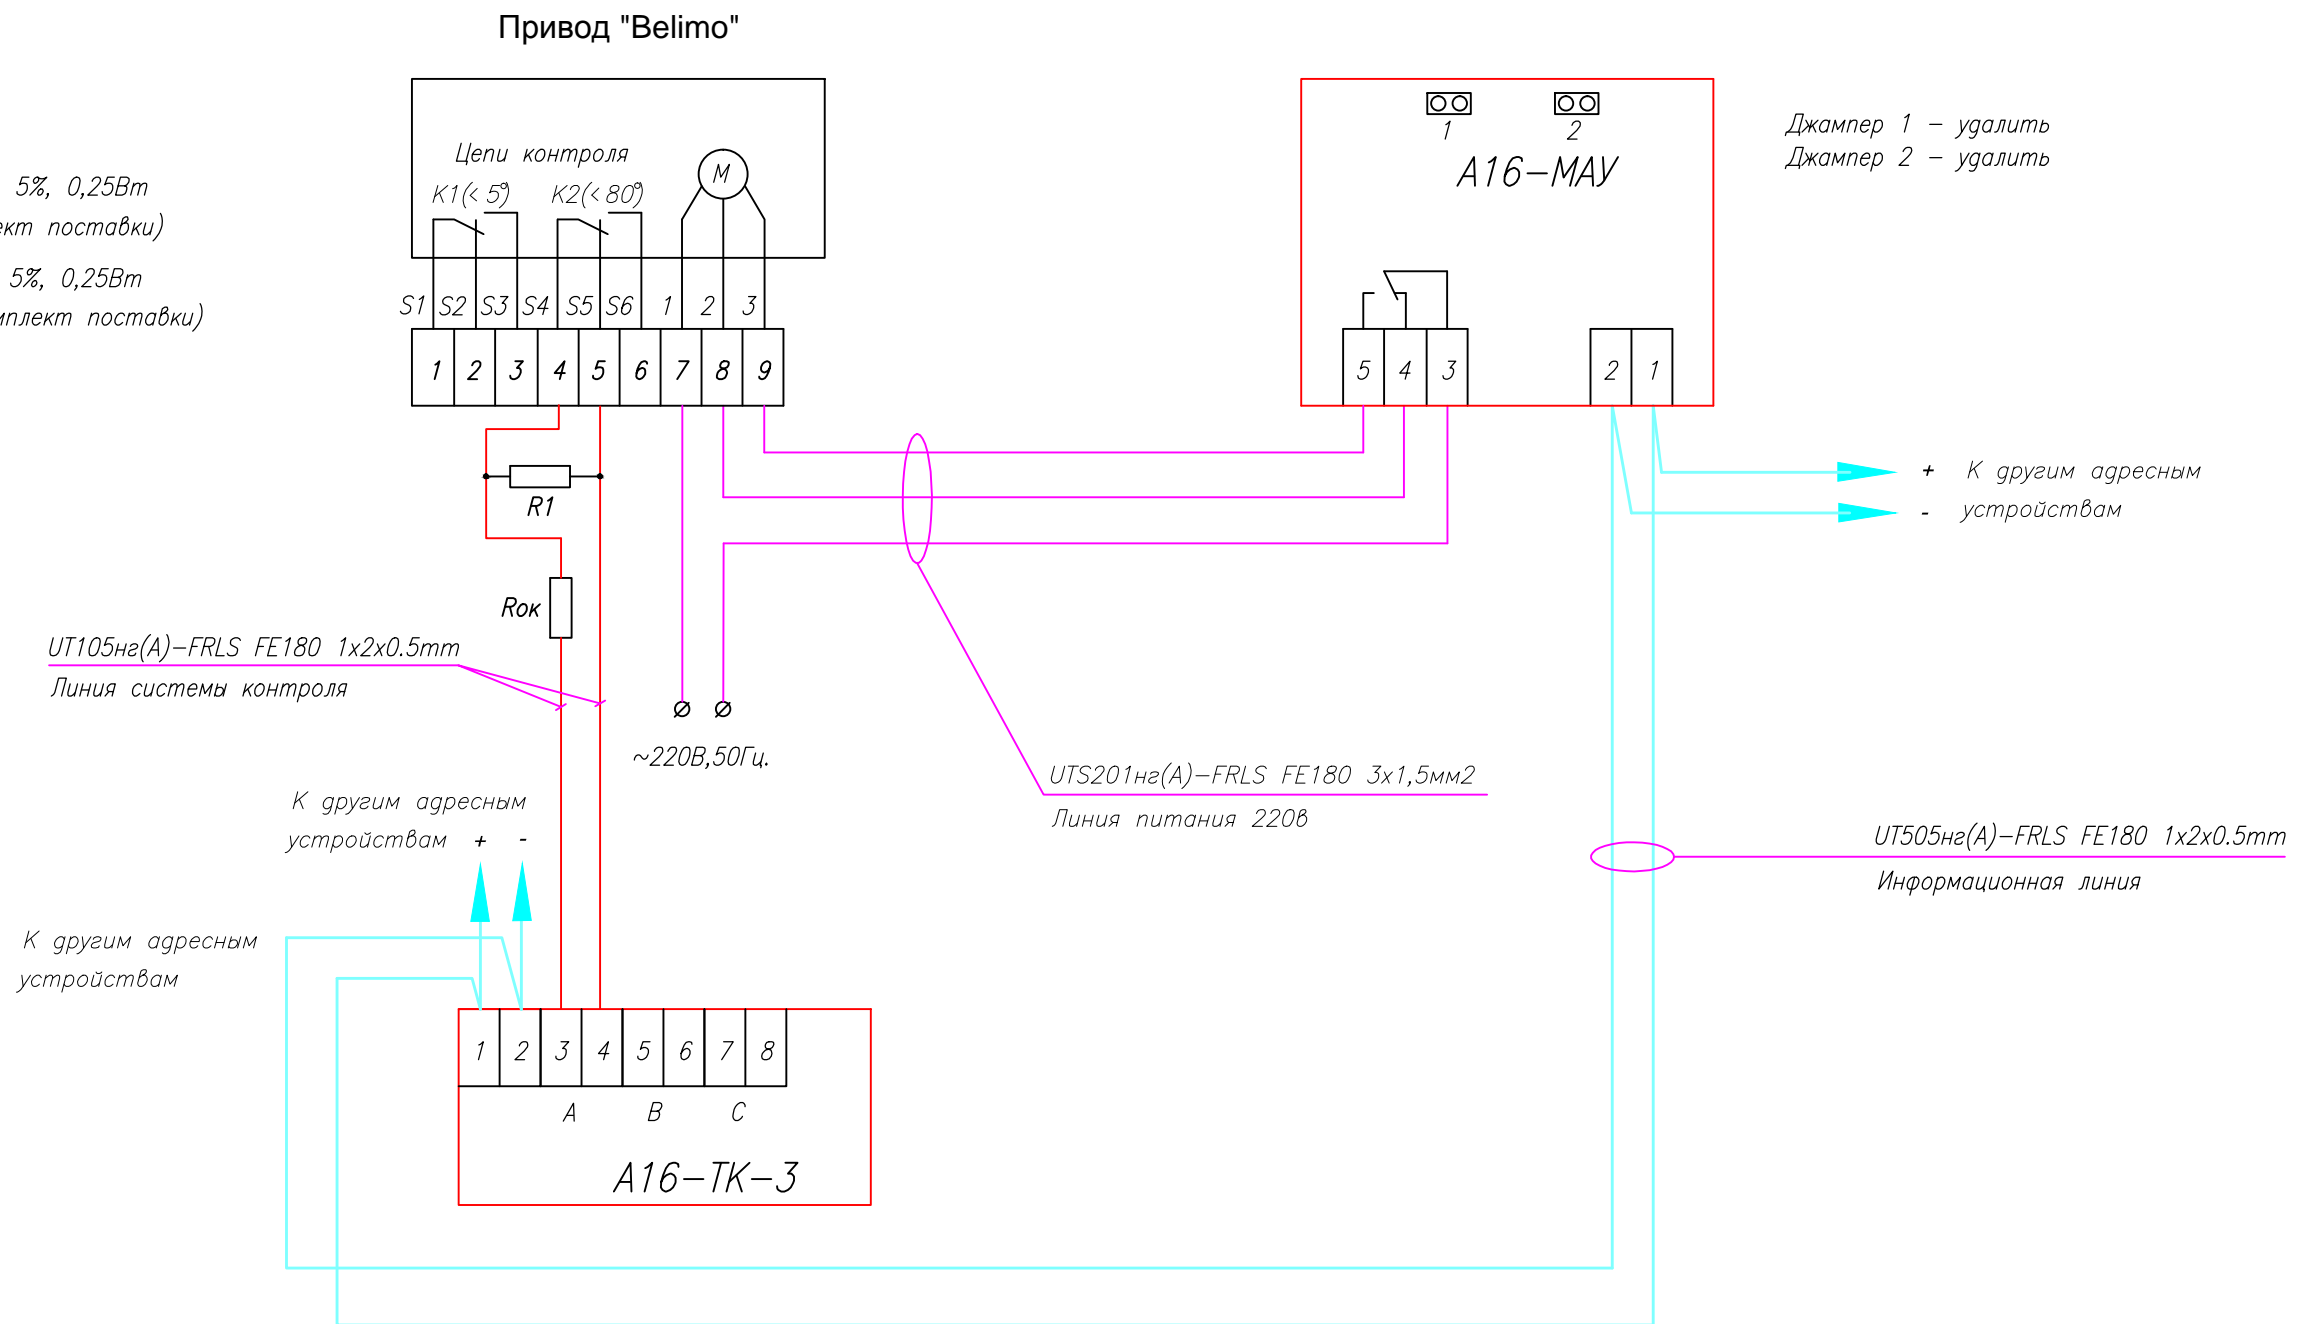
Привод "Belimo"

5%, 0,25Вт
ект поставки)
5%, 0,25Вт
мплект поставки)

Цепи контроля
K1(< 5°)
K2(< 80°)
M

S1 S2 S3 S4 S5 S6 1 2 3

| 1 | 2 | 3 | 4 | 5 | 6 | 7 | 8 | 9 |
|---|---|---|---|---|---|---|---|---|

1
2
A16–MAУ

Джампер 1 – удалить
Джампер 2 – удалить

| 5 | 4 | 3 |
|---|---|---|

| 2 | 1 |
|---|---|

+ К другим адресным
- устройствам

R1

Rок

UT105нг(A)–FRLS FE180 1x2x0.5mm
Линия системы контроля

~220В,50Гц.

UTS201нг(A)–FRLS FE180 3x1,5мм2
Линия питания 220В

К другим адресным
устройствам + -

UT505нг(A)–FRLS FE180 1x2x0.5mm
Информационная линия

К другим адресным
устройствам

| 1 | 2 | 3 | 4 | 5 | 6 | 7 | 8 |
|---|---|---|---|---|---|---|---|

A B C

A16–TK–3